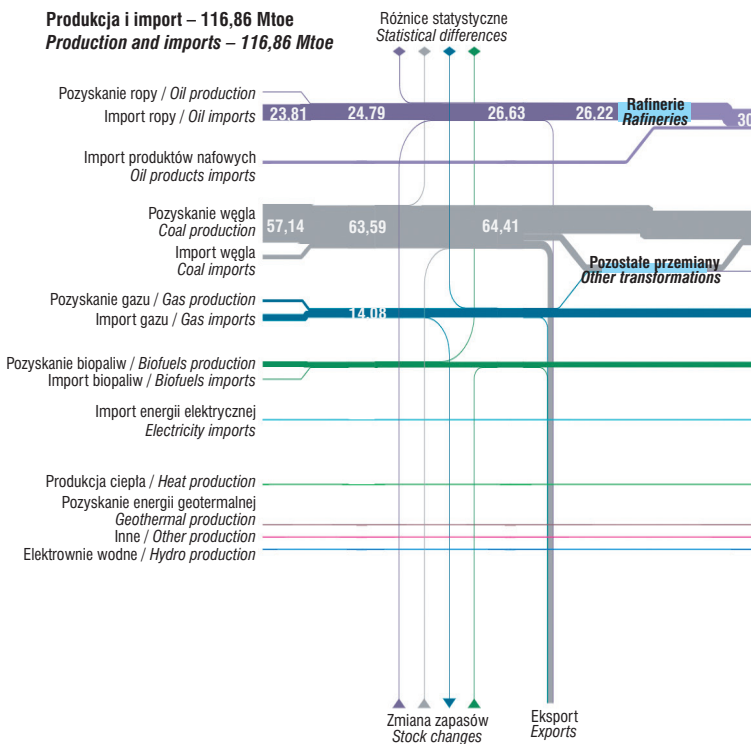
Produkcja i import – 116,86 Mtoe
Production and imports – 116,86 Mtoe

Różnice statystyczne
Statistical differences

Pozyskanie ropy / Oil production
Import ropy / Oil imports
23,81
24,79
26,63
26,22
Rafinerie
Rafineries
30

Import produktów nafowych
Oil products imports

Pozyskanie węgla
Coal production
Import węgla
Coal imports
57,14
63,59
64,41

Pozostałe przemiany
Other transformations

Pozyskanie gazu / Gas production
Import gazu / Gas imports
14,08

Pozyskanie biopaliw / Biofuels production
Import biopaliw / Biofuels imports

Import energii elektrycznej
Electricity imports

Produkcja ciepła / Heat production
Pozyskanie energii geotermalnej
Geothermal production
Inne / Other production
Elektrownie wodne / Hydro production

Zmiana zapasów
Stock changes

Eksport
Exports